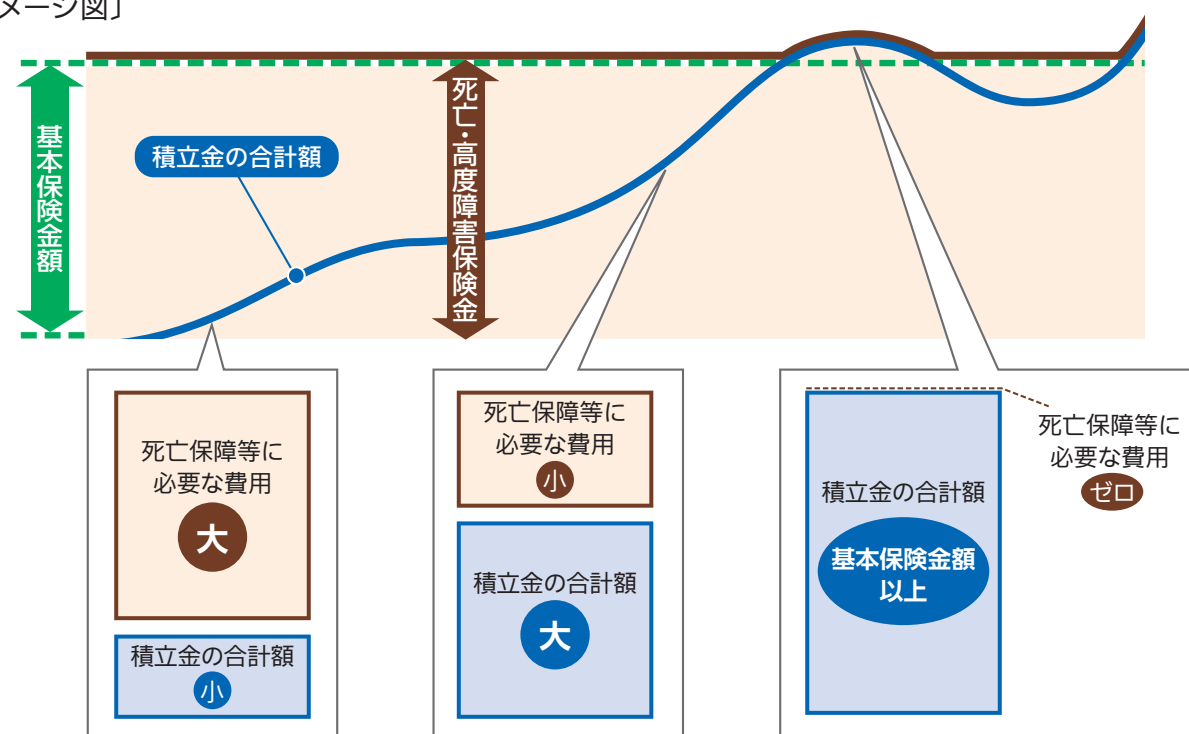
メージ図」

基本保険金額

積立金の合計額

死亡・高度障害保険金

死亡保障等に必要な費用
大

積立金の合計額
小

死亡保障等に必要な費用
小

積立金の合計額
大

積立金の合計額
基本保険金額以上

死亡保障等に必要な費用
ゼロ